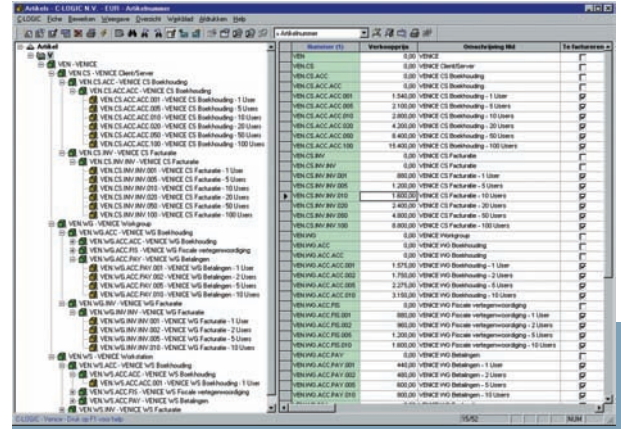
Artikels - C-LOGIC N.V. - EUR - Artikelnummer

C-LOGIC Fiche Bewerken Weergave Overzicht Wijkiblad Afdrukken Help

Artikelnummer

Artikel
VEN - VENICE
VEN.CS - VENICE Client/Server
VEN.CS.ACC - VENICE CS Boekhouding
VEN.CS.ACC.ACC - VENICE CS Boekhouding
VEN.CS.ACC.ACC.001 - VENICE CS Boekhouding - 1 User
VEN.CS.ACC.ACC.005 - VENICE CS Boekhouding - 5 Users
VEN.CS.ACC.ACC.010 - VENICE CS Boekhouding - 10 Users
VEN.CS.ACC.ACC.020 - VENICE CS Boekhouding - 20 Users
VEN.CS.ACC.ACC.050 - VENICE CS Boekhouding - 50 Users
VEN.CS.ACC.ACC.100 - VENICE CS Boekhouding - 100 Users
VEN.CS.INV - VENICE CS Facturatie
VEN.CS.INV.INV - VENICE CS Facturatie
VEN.CS.INV.INV.001 - VENICE CS Facturatie - 1 User
VEN.CS.INV.INV.005 - VENICE CS Facturatie - 5 Users
VEN.CS.INV.INV.010 - VENICE CS Facturatie - 10 Users
VEN.CS.INV.INV.020 - VENICE CS Facturatie - 20 Users
VEN.CS.INV.INV.050 - VENICE CS Facturatie - 50 Users
VEN.CS.INV.INV.100 - VENICE CS Facturatie - 100 Users
VEN.WG - VENICE Workgroup
VEN.WG.ACC - VENICE WG Boekhouding
VEN.WG.ACC.ACC - VENICE WG Boekhouding
VEN.WG.ACC.FIS - VENICE WG Fiscale vertegenwoordiging
VEN.WG.ACC.PAY - VENICE WG Betalingen
VEN.WG.ACC.PAY.001 - VENICE WG Betalingen - 1 Users
VEN.WG.ACC.PAY.002 - VENICE WG Betalingen - 2 Users
VEN.WG.ACC.PAY.005 - VENICE WG Betalingen - 5 Users
VEN.WG.ACC.PAY.010 - VENICE WG Betalingen - 10 Users
VEN.WG.INV - VENICE WG Facturatie
VEN.WG.INV.INV - VENICE WG Facturatie
VEN.WG.INV.INV.001 - VENICE WG Facturatie - 1 User
VEN.WG.INV.INV.002 - VENICE WG Facturatie - 2 Users
VEN.WG.INV.INV.005 - VENICE WG Facturatie - 5 Users
VEN.WG.INV.INV.010 - VENICE WG Facturatie - 10 Users
VEN.WS - VENICE Workstation
VEN.WS.ACC - VENICE WS Boekhouding
VEN.WS.ACC.ACC - VENICE WS Boekhouding
VEN.WS.ACC.ACC.001 - VENICE WS Boekhouding - 1 User
VEN.WS.ACC.FIS - VENICE WS Fiscale vertegenwoordiging
VEN.WS.ACC.PAY - VENICE WS Betalingen
VEN.WS.INV - VENICE WS Facturatie

| Nummer (1) | Verkoopprijs | Omschrijving Ntl | Te factureren |
|---|---|---|---|
| VEN | 0,00 | VENICE | |
| VEN.CS | 0,00 | VENICE Client/Server | |
| VEN.CS.ACC | 0,00 | VENICE CS Boekhouding | |
| VEN.CS.ACC.ACC | 0,00 | VENICE CS Boekhouding | |
| VEN.CS.ACC.ACC.001 | 1.540,00 | VENICE CS Boekhouding - 1 User | |
| VEN.CS.ACC.ACC.005 | 2.100,00 | VENICE CS Boekhouding - 5 Users | |
| VEN.CS.ACC.ACC.010 | 2.800,00 | VENICE CS Boekhouding - 10 Users | |
| VEN.CS.ACC.ACC.020 | 4.200,00 | VENICE CS Boekhouding - 20 Users | |
| VEN.CS.ACC.ACC.050 | 8.400,00 | VENICE CS Boekhouding - 50 Users | |
| VEN.CS.ACC.ACC.100 | 15.400,00 | VENICE CS Boekhouding - 100 Users | |
| VEN.CS.INV | 0,00 | VENICE CS Facturatie | |
| VEN.CS.INV.INV | 0,00 | VENICE CS Facturatie | |
| VEN.CS.INV.INV.001 | 880,00 | VENICE CS Facturatie - 1 User | |
| VEN.CS.INV.INV.005 | 1.200,00 | VENICE CS Facturatie - 5 Users | |
| VEN.CS.INV.INV.010 | 1.600,00 | VENICE CS Facturatie - 10 Users | |
| VEN.CS.INV.INV.020 | 2.400,00 | VENICE CS Facturatie - 20 Users | |
| VEN.CS.INV.INV.050 | 4.800,00 | VENICE CS Facturatie - 50 Users | |
| VEN.CS.INV.INV.100 | 8.800,00 | VENICE CS Facturatie - 100 Users | |
| VEN.WG | 0,00 | VENICE Workgroup | |
| VEN.WG.ACC | 0,00 | VENICE WG Boekhouding | |
| VEN.WG.ACC.ACC | 0,00 | VENICE WG Boekhouding | |
| VEN.WG.ACC.ACC.001 | 1.575,00 | VENICE WG Boekhouding - 1 User | |
| VEN.WG.ACC.ACC.002 | 1.750,00 | VENICE WG Boekhouding - 2 Users | |
| VEN.WG.ACC.ACC.005 | 2.275,00 | VENICE WG Boekhouding - 5 Users | |
| VEN.WG.ACC.ACC.010 | 3.150,00 | VENICE WG Boekhouding - 10 Users | |
| VEN.WG.ACC.FIS | 0,00 | VENICE WG Fiscale vertegenwoordiging | |
| VEN.WG.ACC.FIS.001 | 880,00 | VENICE WG Fiscale vertegenwoordiging - 1 User | |
| VEN.WG.ACC.FIS.002 | 960,00 | VENICE WG Fiscale vertegenwoordiging - 2 Users | |
| VEN.WG.ACC.FIS.005 | 1.200,00 | VENICE WG Fiscale vertegenwoordiging - 5 Users | |
| VEN.WG.ACC.FIS.010 | 1.600,00 | VENICE WG Fiscale vertegenwoordiging - 10 Users | |
| VEN.WG.ACC.PAY | 0,00 | VENICE WG Betalingen | |
| VEN.WG.ACC.PAY.001 | 440,00 | VENICE WG Betalingen - 1 User | |
| VEN.WG.ACC.PAY.002 | 480,00 | VENICE WG Betalingen - 2 Users | |
| VEN.WG.ACC.PAY.005 | 600,00 | VENICE WG Betalingen - 5 Users | |
| VEN.WG.ACC.PAY.010 | 800,00 | VENICE WG Betalingen - 10 Users | |
| VEN.WG.INV | 0,00 | VENICE WG Facturatie | |

C-LOGIC - Venice - Druk op F1 voor hulp    15/52    NUM